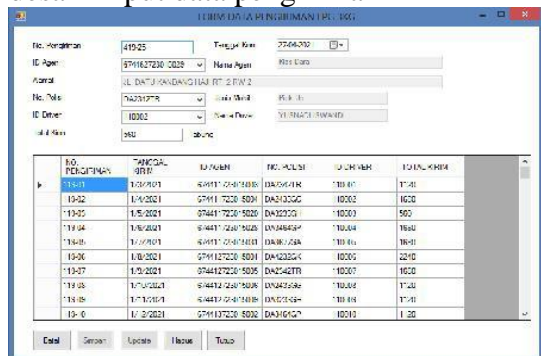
FORM DATA PENGIRIMAN LPG 3KG

No. Pengiriman 41925
Tanggal Kirim 27-09-202
ID Agen 6741127230-0029
Nama Agen Kios Dara
Alamat JL. DATU KANDANG HAJI RT. 2 RW 2
No. Polisi DA2412TR
Jenis Mobil Pick Up
ID Driver 10002
Nama Driver YUSNADI SWANDI
Total Kirim 560 tabung

| NO. PENGIRIMAN | TANGGAL KIRIM | ID AGEN | NO. POLISI | ID DRIVER | TOTAL KIRIM |
|---|---|---|---|---|---|
| 119-01 | 1/3/2021 | 6741127230-5003 | DA2542TR | 10010 | 1140 |
| 119-02 | 1/4/2021 | 6741127230-5004 | DA2433GG | 10002 | 1680 |
| 119-03 | 1/5/2021 | 6744127230-5020 | DA1223GI | 10003 | 560 |
| 119-04 | 1/6/2021 | 6744127230-5028 | DA4464GP | 10004 | 1680 |
| 119-05 | 1/7/2021 | 6741127230-5030 | DA8612GA | 10015 | 1680 |
| 119-06 | 1/8/2021 | 6741127230-5001 | DA4288GK | 10006 | 2240 |
| 119-07 | 1/9/2021 | 6744127230-5005 | DA2542TR | 10007 | 1680 |
| 119-08 | 1/10/2021 | 6744127230-5006 | DA2433GG | 10008 | 1120 |
| 119-09 | 1/11/2021 | 6744127230-5008 | DA1223GH | 10018 | 1120 |
| 119-10 | 1/12/2021 | 6741127230-5002 | DA4461GP | 10010 | 1120 |

Baru Simpan Update Hapus Tutup